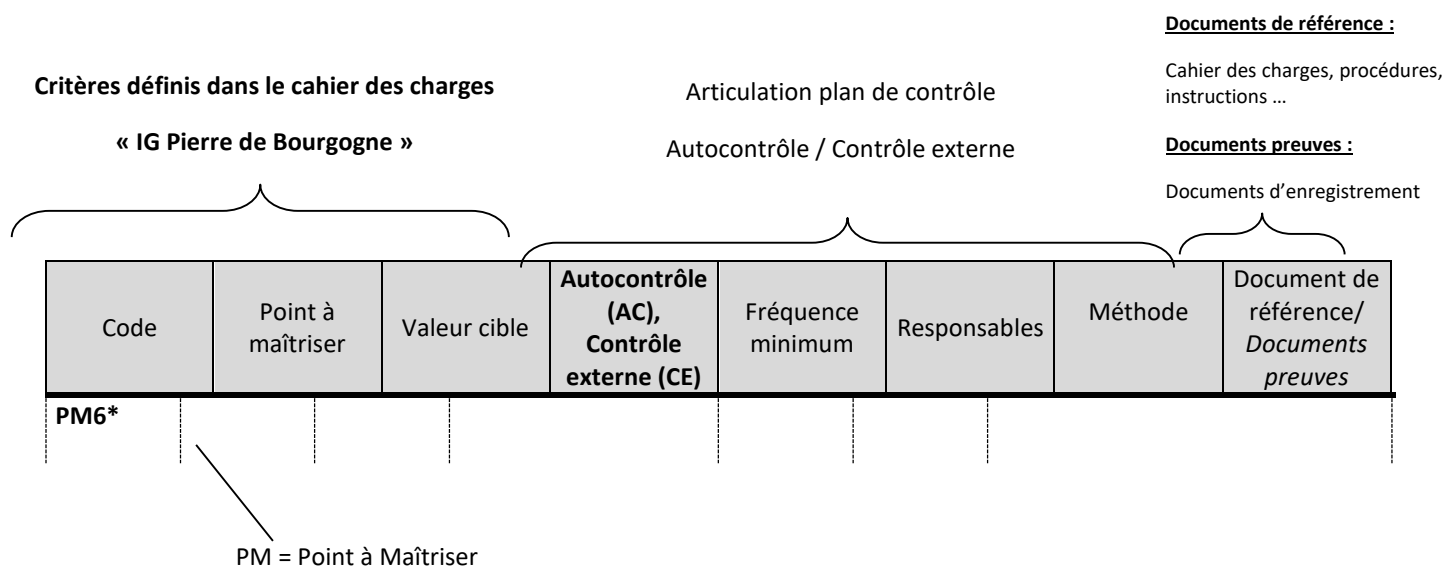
**Documents de référence :**

Cahier des charges, procédures, instructions …

**Documents preuves :**

Documents d'enregistrement

**Critères définis dans le cahier des charges**

**« IG Pierre de Bourgogne »**

Articulation plan de contrôle

Autocontrôle / Contrôle externe

| Code | Point à maîtriser | Valeur cible | **Autocontrôle (AC), Contrôle externe (CE)** | Fréquence minimum | Responsables | Méthode | Document de référence/ *Documents preuves* |
|---|---|---|---|---|---|---|---|
| **PM6*** | | | | | | | |

PM = Point à Maîtriser